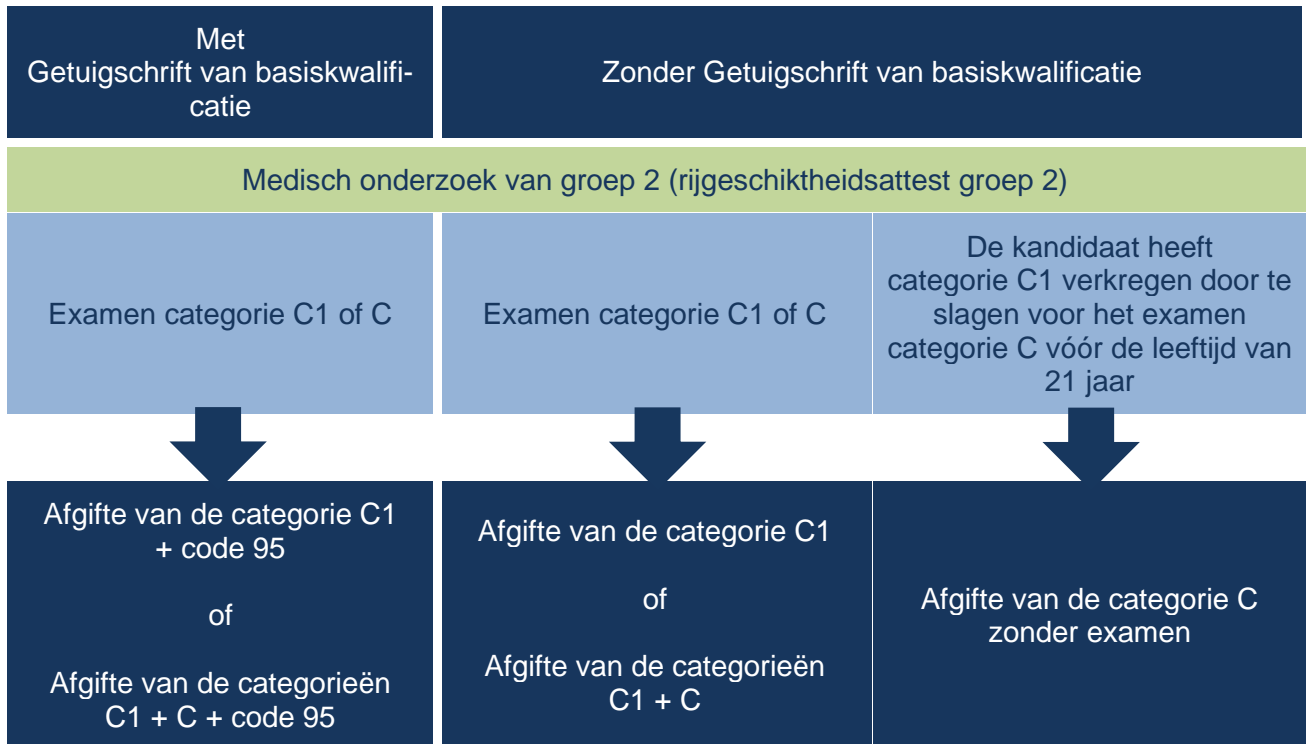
Met Getuigschrift van basiskwalificatie

Zonder Getuigschrift van basiskwalificatie

Medisch onderzoek van groep 2 (rijgeschiktheidsattest groep 2)

Examen categorie C1 of C

Examen categorie C1 of C

De kandidaat heeft categorie C1 verkregen door te slagen voor het examen categorie C vóór de leeftijd van 21 jaar

Afgifte van de categorie C1 + code 95

of

Afgifte van de categorieën C1 + C + code 95

Afgifte van de categorie C1

of

Afgifte van de categorieën C1 + C

Afgifte van de categorie C zonder examen